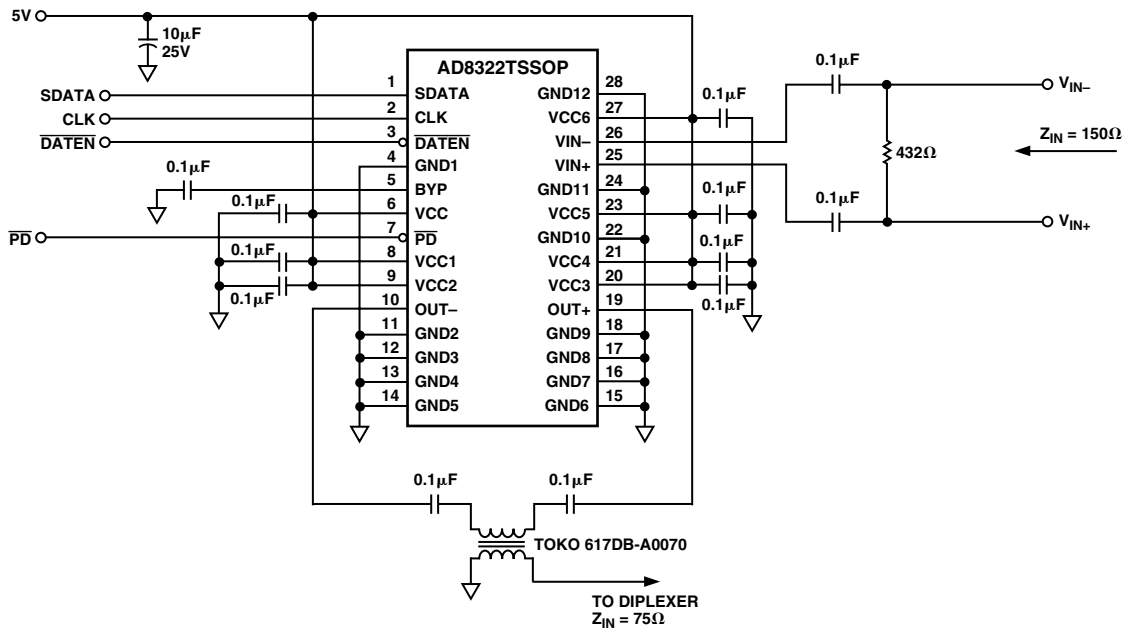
5V

10μF
25V

AD8322TSSOP

SDATA
CLK
$\overline{DATEN}$

0.1μF

0.1μF

$\overline{PD}$

0.1μF
0.1μF

1 SDATA
2 CLK
3 $\overline{DATEN}$
4 GND1
5 BYP
6 VCC
7 $\overline{PD}$
8 VCC1
9 VCC2
10 OUT–
11 GND2
12 GND3
13 GND4
14 GND5

28 GND12
27 VCC6
26 VIN–
25 VIN+
24 GND11
23 VCC5
22 GND10
21 VCC4
20 VCC3
19 OUT+
18 GND9
17 GND8
16 GND7
15 GND6

0.1μF
0.1μF
0.1μF
0.1μF
0.1μF

0.1μF
$V_{IN–}$
$Z_{IN} = 150\Omega$
432Ω
0.1μF
$V_{IN+}$

0.1μF
0.1μF

TOKO 617DB-A0070

TO DIPLEXER
$Z_{IN} = 75\Omega$